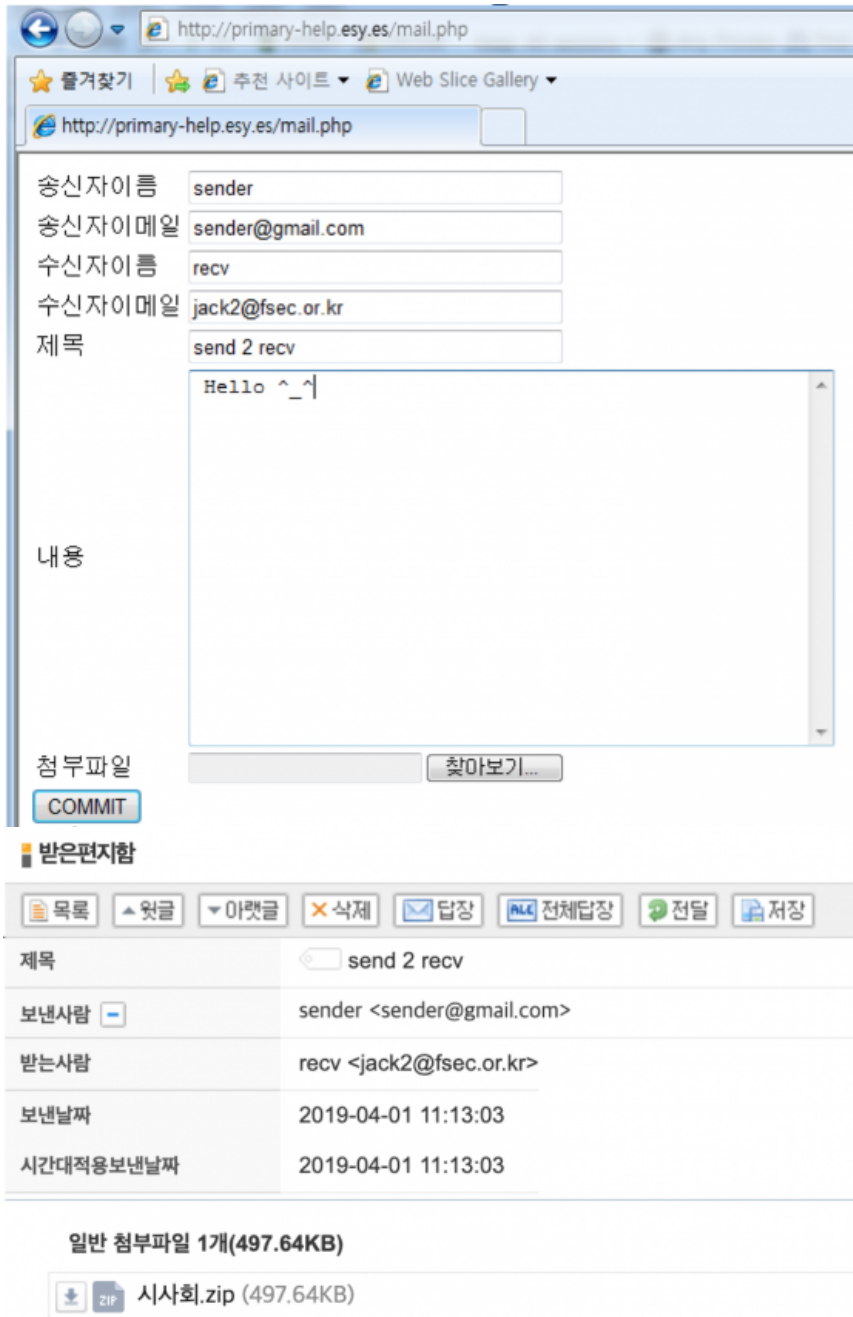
http://primary-help.esy.es/mail.php

즐겨찾기 추천 사이트 ▾ Web Slice Gallery ▾

http://primary-help.esy.es/mail.php

송신자이름 sender
송신자이메일 sender@gmail.com
수신자이름 recv
수신자이메일 jack2@fsec.or.kr
제목 send 2 recv
내용 Hello ^_^
첨부파일 찾아보기...
COMMIT

받은편지함

목록 ▲윗글 ▼아랫글 ✕삭제 답장 전체답장 전달 저장

| 제목 | send 2 recv |
|---|---|
| 보낸사람 | sender <sender@gmail.com> |
| 받는사람 | recv <jack2@fsec.or.kr> |
| 보낸날짜 | 2019-04-01 11:13:03 |
| 시간대적용보낸날짜 | 2019-04-01 11:13:03 |

일반 첨부파일 1개(497.64KB)

ZIP 시사회.zip (497.64KB)